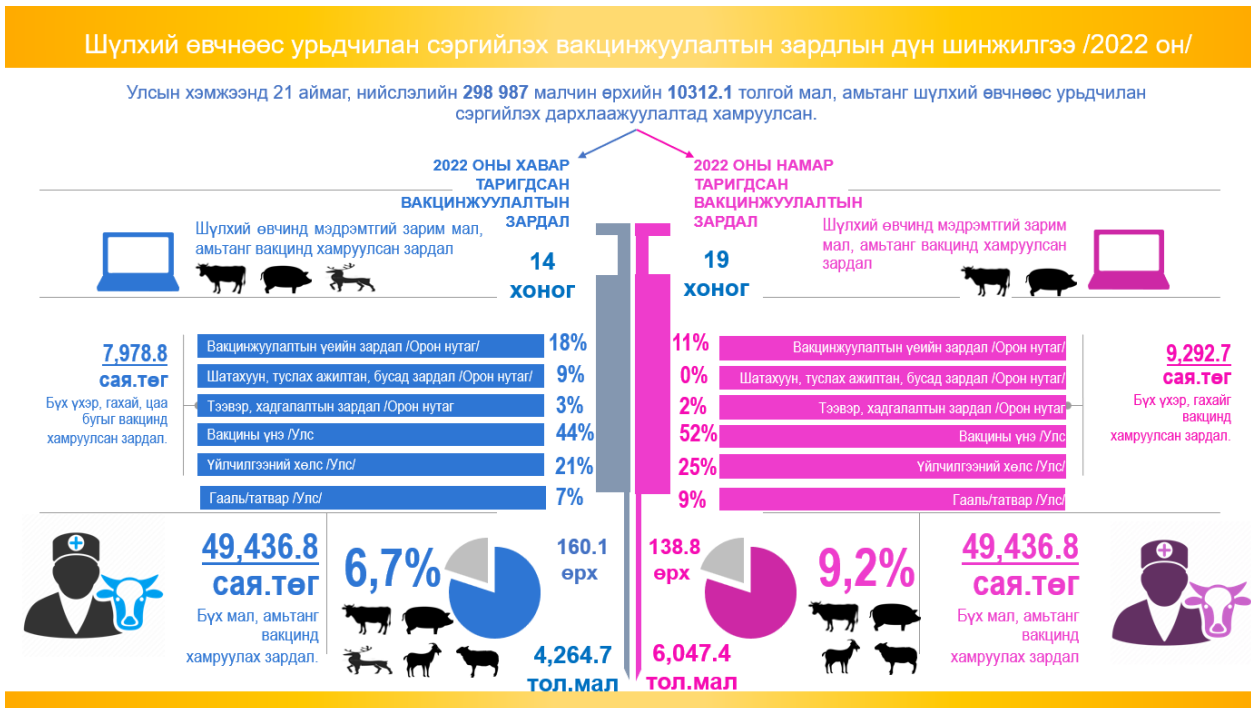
Шүлхий өвчнөөс урьдчилан сэргийлэх вакцинжуулалтын зардлын дүн шинжилгээ /2022 он/

Улсын хэмжээнд 21 аймаг, нийслэлийн **298 987** малчин өрхийн **10312.1** толгой мал, амьтанг шүлхий өвчнөөс урьдчилан сэргийлэх дархлаажуулалтад хамруулсан.

2022 ОНЫ ХАВАР ТАРИГДСАН ВАКЦИНЖУУЛАЛТЫН ЗАРДАЛ

Шүлхий өвчинд мэдрэмтгий зарим мал, амьтанг вакцинд хамруулсан зардал

14 хоног

7,978.8 сая.төг

Бүх үхэр, гахай, цаа бугыг вакцинд хамруулсан зардал.

| | |
|---|---|
| Вакцинжуулалтын үеийн зардал /Орон нутаг/ | 18% |
| Шатахуун, туслах ажилтан, бусад зардал /Орон нутаг/ | 9% |
| Тээвэр, хадгалалтын зардал /Орон нутаг | 3% |
| Вакцины үнэ /Улс | 44% |
| Үйлчилгээний хөлс /Улс/ | 21% |
| Гааль/татвар /Улс/ | 7% |

49,436.8 сая.төг

Бүх мал, амьтанг вакцинд хамруулах зардал.

6,7%

160.1 өрх

4,264.7 тол.мал

2022 ОНЫ НАМАР ТАРИГДСАН ВАКЦИНЖУУЛАЛТЫН ЗАРДАЛ

Шүлхий өвчинд мэдрэмтгий зарим мал, амьтанг вакцинд хамруулсан зардал

19 хоног

| | |
|---|---|
| 11% | Вакцинжуулалтын үеийн зардал /Орон нутаг/ |
| 0% | Шатахуун, туслах ажилтан, бусад зардал /Орон нутаг/ |
| 2% | Тээвэр, хадгалалтын зардал /Орон нутаг |
| 52% | Вакцины үнэ /Улс |
| 25% | Үйлчилгээний хөлс /Улс/ |
| 9% | Гааль/татвар /Улс/ |

9,292.7 сая.төг

Бүх үхэр, гахайг вакцинд хамруулсан зардал.

138.8 өрх

9,2%

6,047.4 тол.мал

49,436.8 сая.төг

Бүх мал, амьтанг вакцинд хамруулах зардал